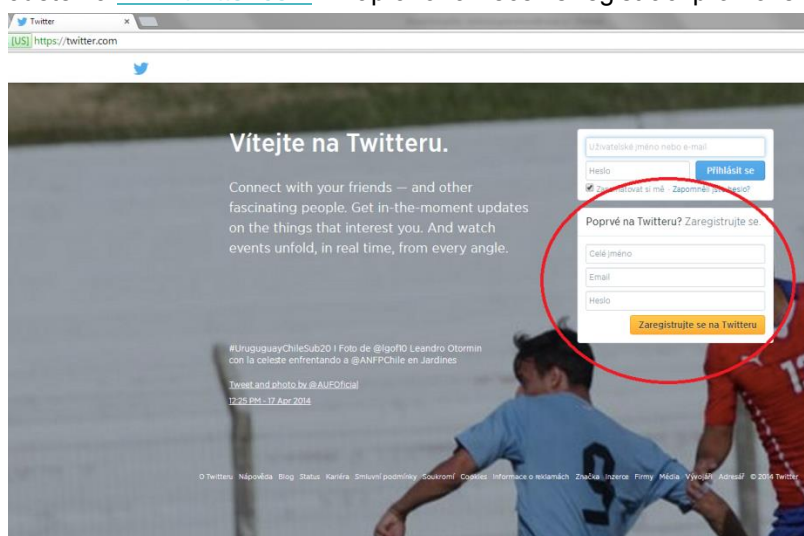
Twitter

[US] https://twitter.com

Vítejte na Twitteru.

Connect with your friends — and other fascinating people. Get in-the-moment updates on the things that interest you. And watch events unfold, in real time, from every angle.

Uživatelské jméno nebo e-mail

Heslo

Přihlásit se

Zapamatovat si mě · Zapomněli jste heslo?

Poprvé na Twitteru? Zaregistrujte se.

Celé jméno

Email

Heslo

Zaregistrujte se na Twitteru

#UruguayChileSub20 I Foto de @lgof10 Leandro Otormin con la celeste enfrentando a @ANFPChile en Jardines

Tweet and photo by @AUFOficial

12:25 PM - 17 Apr 2014

O Twitteru Nápověda Blog Status Kariéra Smluvní podmínky Soukromí Cookies Informace o reklamách Značka Inzerce Firmy Média Vývojáři Adresář © 2014 Twitter